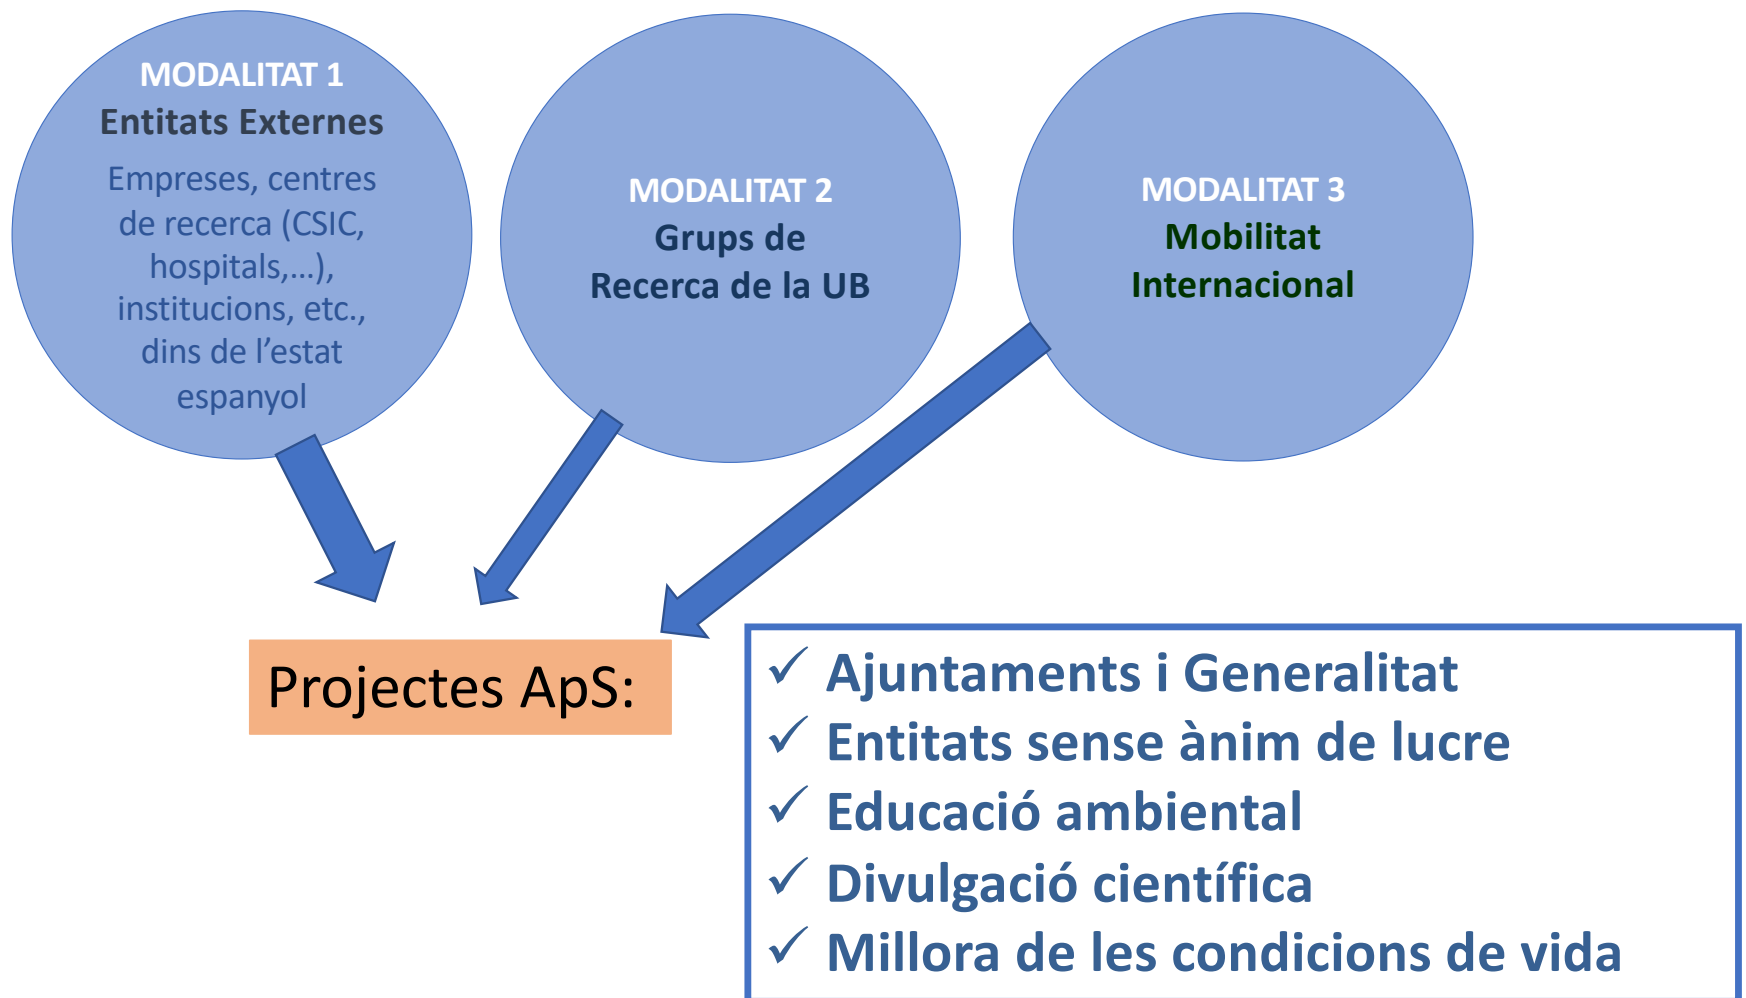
MODALITAT 1
Entitats Externes
Empreses, centres de recerca (CSIC, hospitals,…), institucions, etc., dins de l'estat espanyol

MODALITAT 2
Grups de Recerca de la UB

MODALITAT 3
Mobilitat Internacional

Projectes ApS:

✓ Ajuntaments i Generalitat
✓ Entitats sense ànim de lucre
✓ Educació ambiental
✓ Divulgació científica
✓ Millora de les condicions de vida